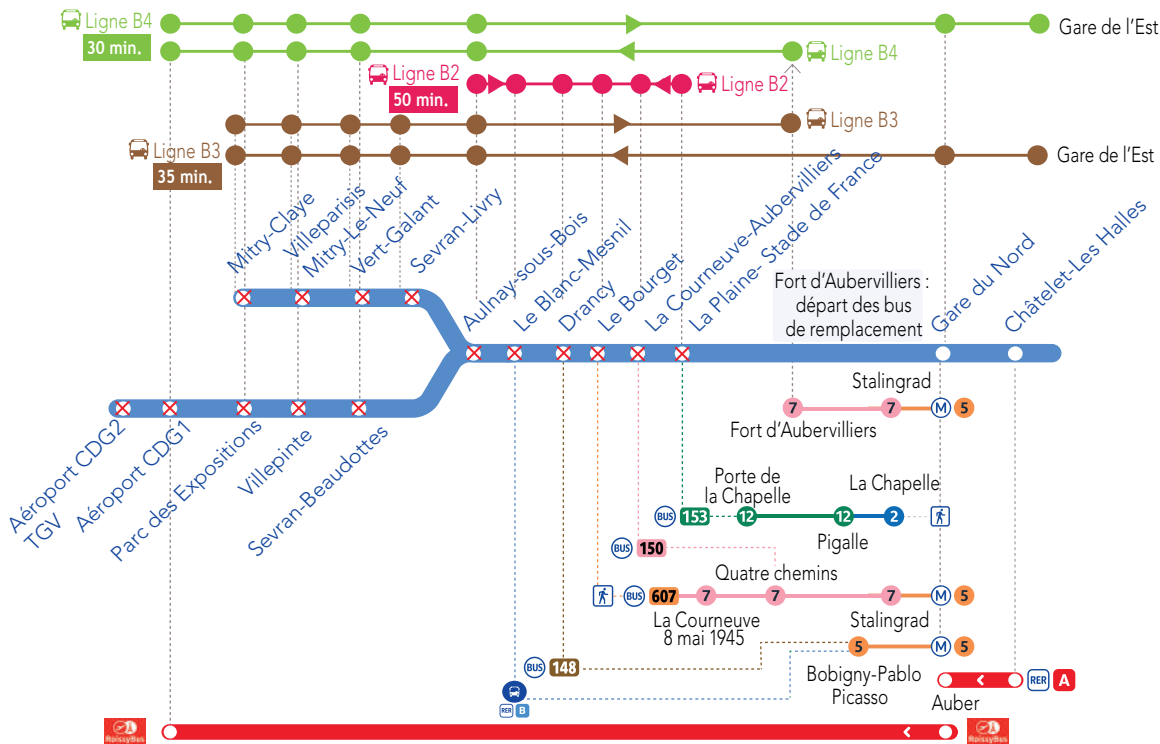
Ligne B4
30 min.
Gare de l'Est
Ligne B4
Ligne B2
50 min.
Ligne B2
Ligne B3
Ligne B3
35 min.
Gare de l'Est

Mitry-Claye
Villeparisis
Mitry-Le-Neuf
Vert-Galant
Sevran-Livry
Aulnay-sous-Bois
Le Blanc-Mesnil
Drancy
Le Bourget
La Courneuve-Aubervilliers
La Plaine- Stade de France
Fort d'Aubervilliers : départ des bus de remplacement
Gare du Nord
Châtelet-Les Halles

Aéroport CDG2 TGV
Aéroport CDG1
Parc des Expositions
Villepinte
Sevran-Beaudottes

Stalingrad
7
7
M
5
Fort d'Aubervilliers
Porte de la Chapelle
La Chapelle
BUS 153
12
12
2
Pigalle
BUS 150
Quatre chemins
BUS 607
7
7
7
M
5
La Courneuve 8 mai 1945
Stalingrad
5
M
5
BUS 148
Bobigny-Pablo Picasso
RER A
RER B
Auber
RoissyBus
RoissyBus